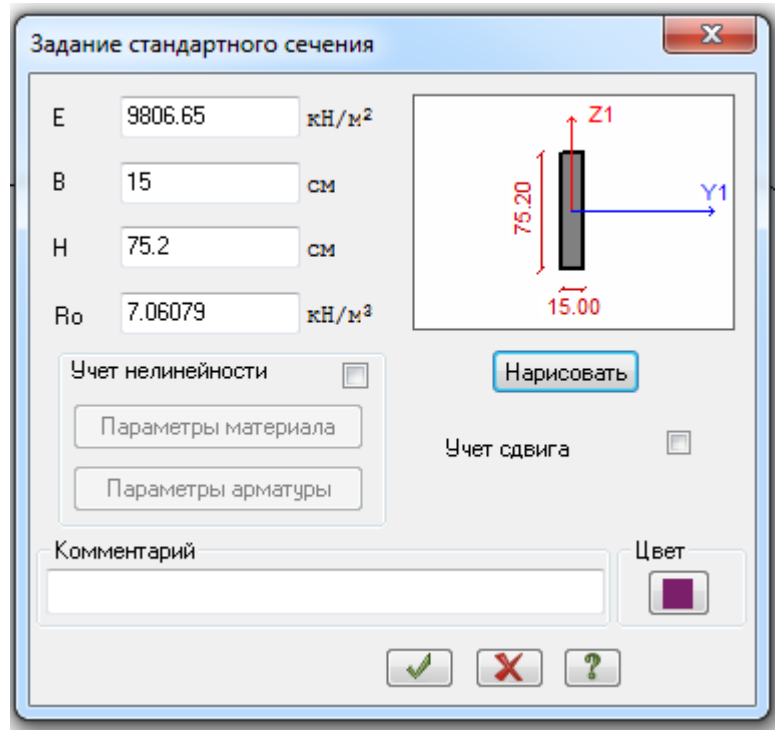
Задание стандартного сечения

E 9806.65 кН/м$^2$

B 15 см

H 75.2 см

Ro 7.06079 кН/м$^3$

Z1

Y1

75.20

15.00

Нарисовать

Учет нелинейности

Параметры материала

Параметры арматуры

Учет сдвига

Комментарий

Цвет

?